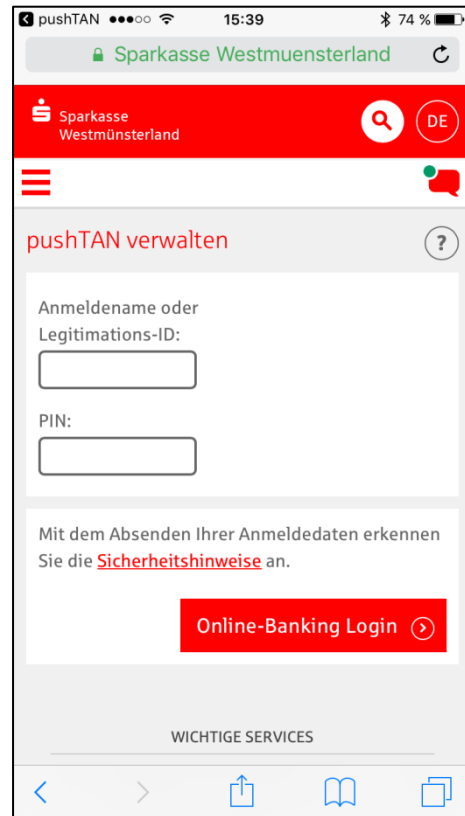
pushTAN ●●●○○ 15:39 74 %

Sparkasse Westmuensterland

Sparkasse Westmünsterland

DE

pushTAN verwalten

?

Anmeldename oder Legitimations-ID:

PIN:

Mit dem Absenden Ihrer Anmeldedaten erkennen Sie die Sicherheitshinweise an.

Online-Banking Login

WICHTIGE SERVICES